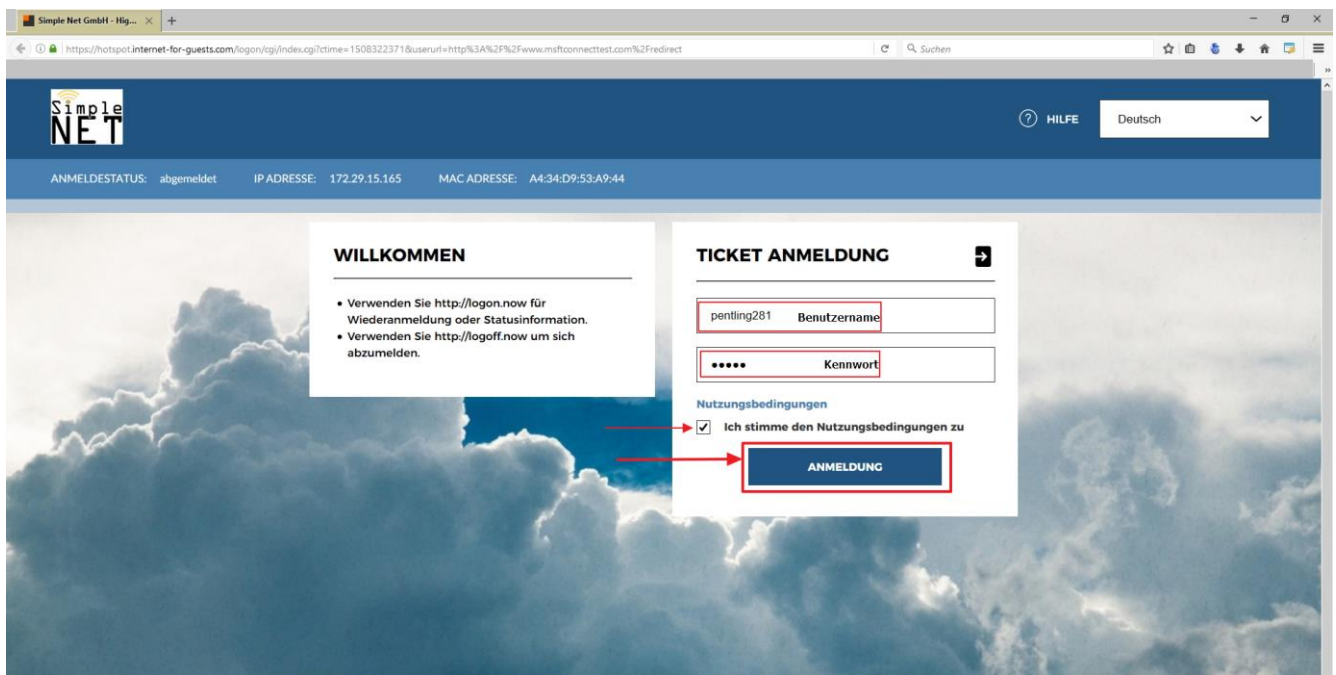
Simple Net GmbH - Hig... × +

https://hotspot.internet-for-guests.com/logon/cgi/index.cgi?ctime=1508322371&userurl=http%3A%2F%2Fwww.msftconnecttest.com%2Fredirect

Suchen

Simple NET

HILFE

Deutsch

ANMELDESTATUS: abgemeldet IP ADRESSE: 172.29.15.165 MAC ADRESSE: A4:34:D9:53:A9:44

WILLKOMMEN

• Verwenden Sie http://logon.now für Wiederanmeldung oder Statusinformation.
• Verwenden Sie http://logoff.now um sich abzumelden.

TICKET ANMELDUNG

pentling281 Benutzername

••••• Kennwort

Nutzungsbedingungen

Ich stimme den Nutzungsbedingungen zu

ANMELDUNG